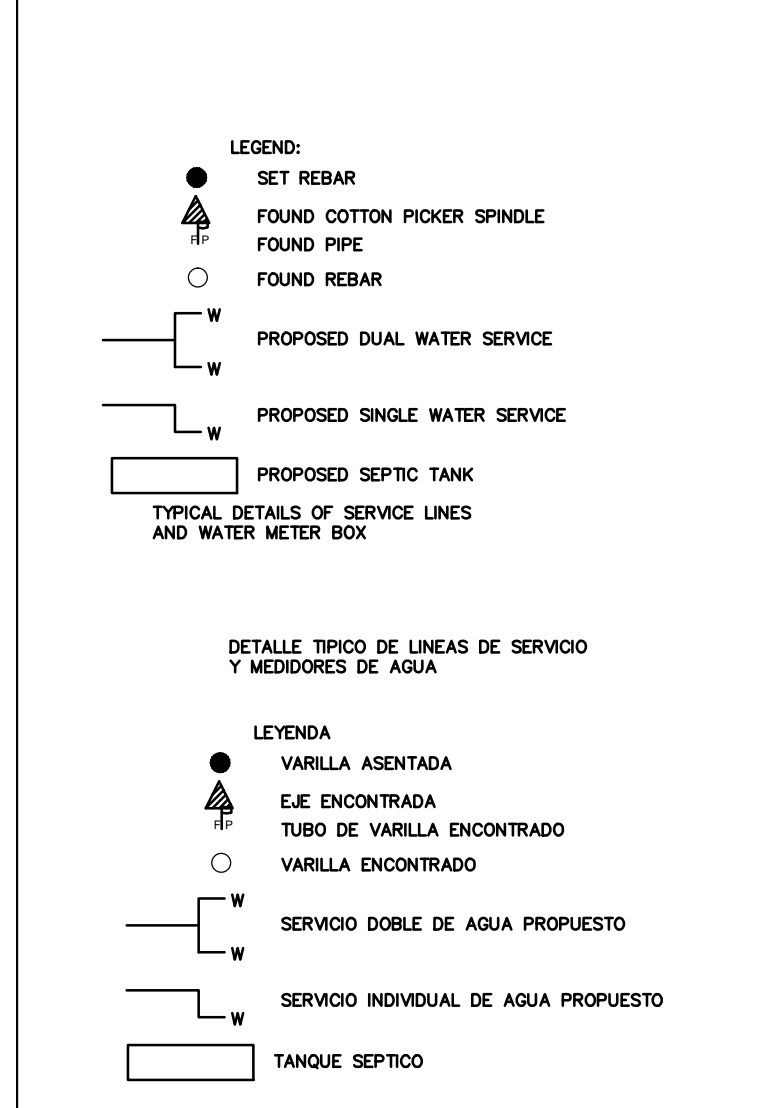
LEGEND:

SET REBAR

FOUND COTTON PICKER SPINDLE

FP

FOUND PIPE

FOUND REBAR

W

PROPOSED DUAL WATER SERVICE

W

PROPOSED SINGLE WATER SERVICE

W

PROPOSED SEPTIC TANK

TYPICAL DETAILS OF SERVICE LINES AND WATER METER BOX

DETALLE TIPICO DE LINEAS DE SERVICIO Y MEDIDORES DE AGUA

LEYENDA

VARILLA ASENTADA

EJE ENCONTRADA

FP

TUBO DE VARILLA ENCONTRADO

VARILLA ENCONTRADO

W

SERVICIO DOBLE DE AGUA PROPUESTO

W

SERVICIO INDIVIDUAL DE AGUA PROPUESTO

W

TANQUE SEPTICO